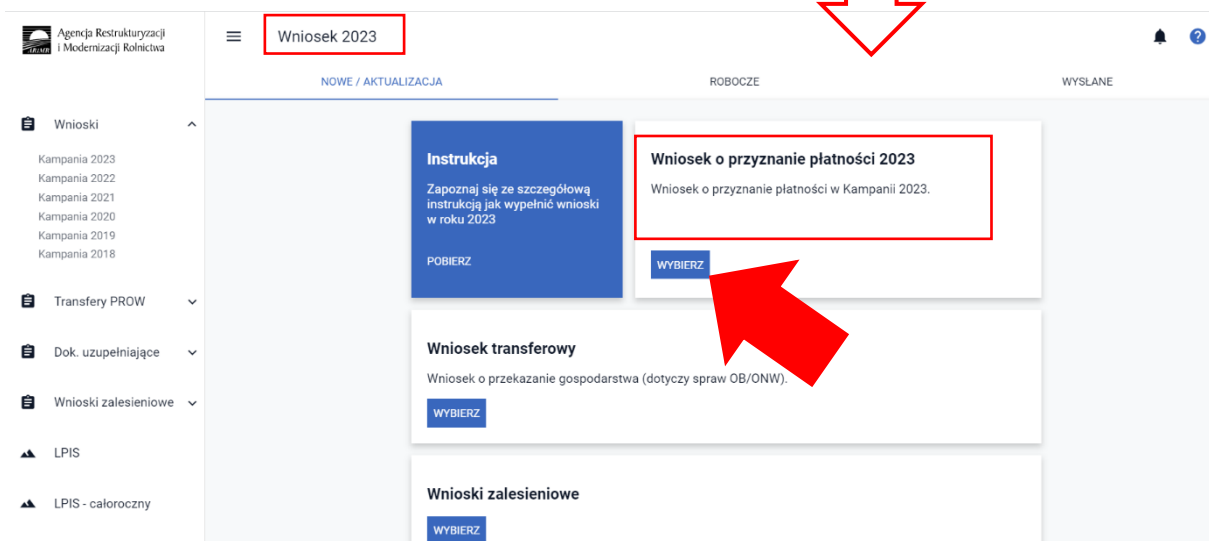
Agencja Restrukturyzacji i Modernizacji Rolnictwa

Wniosek 2023

NOWE / AKTUALIZACJA

ROBOCZE

WYSŁANE

Wnioski

Kampania 2023
Kampania 2022
Kampania 2021
Kampania 2020
Kampania 2019
Kampania 2018

Transfery PROW

Dok. uzupełniające

Wnioski zalesieniowe

LPIS

LPIS - całoroczny

Instrukcja

Zapoznaj się ze szczegółową instrukcją jak wypełnić wnioski w roku 2023

POBIERZ

Wniosek o przyznanie płatności 2023

Wniosek o przyznanie płatności w Kampanii 2023.

WYBIERZ

Wniosek transferowy

Wniosek o przekazanie gospodarstwa (dotyczy spraw OB/ONW).

WYBIERZ

Wnioski zalesieniowe

WYBIERZ